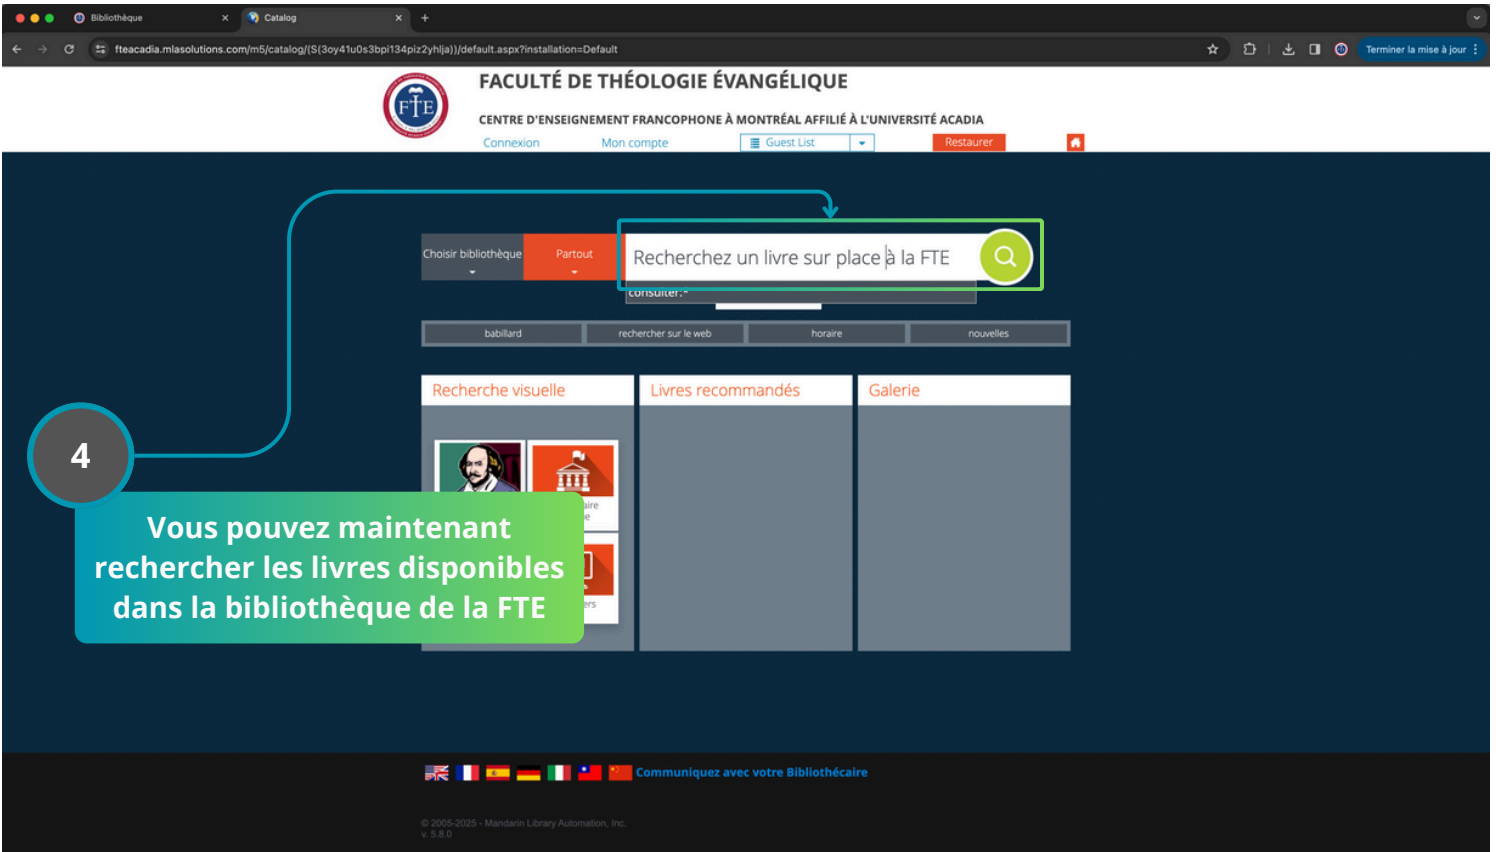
Bibliothèque ×
Catalog ×
+

fteacadia.mlasolutions.com/m5/catalog/(S(3oy41u0s3bpi134piz2yhlja))/default.aspx?installation=Default

Terminer la mise à jour

FTE

FACULTÉ DE THÉOLOGIE ÉVANGÉLIQUE

CENTRE D'ENSEIGNEMENT FRANCOPHONE À MONTRÉAL AFFILIÉ À L'UNIVERSITÉ ACADIA

Connexion Mon compte Guest List Restaurer

Choisir bibliothèque Partout

Recherchez un livre sur place à la FTE

consulter:-

babillard rechercher sur le web horaire nouvelles

Recherche visuelle Livres recommandés Galerie

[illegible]aire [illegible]e

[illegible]ers

4

Vous pouvez maintenant rechercher les livres disponibles dans la bibliothèque de la FTE

Communiquez avec votre Bibliothécaire

© 2005-2025 - Mandarin Library Automation, Inc.
v. 5.8.0